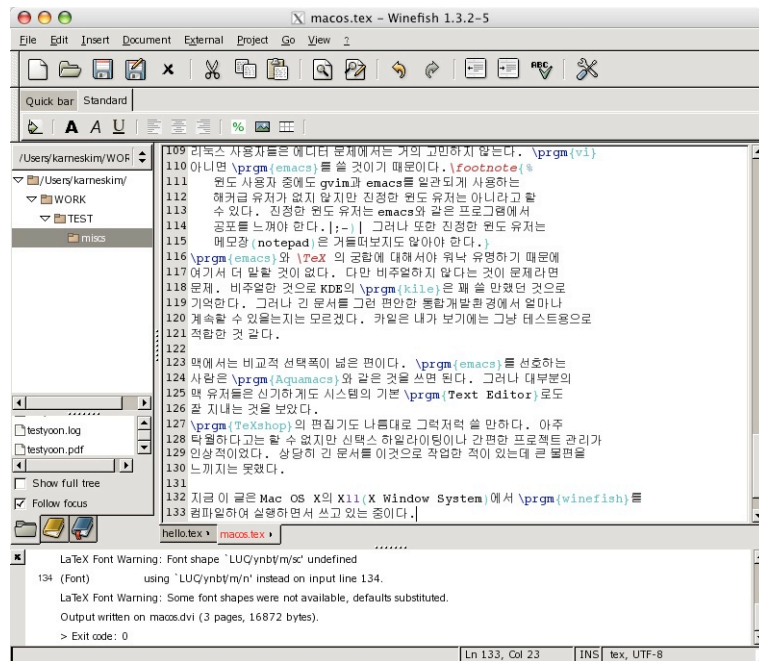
macos.tex - Winefish 1.3.2-5

File Edit Insert Document External Project Go View ?

Quick bar Standard

A A U %

/Users/karneskim/WOR

/Users/karneskim/
WORK
TEST
miscs

testyoon.log
testyoon.pdf

Show full tree
Follow focus

109 리눅스 사용자들은 에디터 문제에서는 거의 고민하지 않는다. \prgm{vi}
110 아니면 \prgm{emacs}를 쓸 것이기 때문이다.\footnote{%
111 윈도 사용자 중에도 gvim과 emacs를 일관되게 사용하는
112 해커급 유저가 없지 않지만 진정한 윈도 유저는 아니라고 할
113 수 있다. 진정한 윈도 유저는 emacs와 같은 프로그램에서
114 공포를 느껴야 한다.|;-)| 그러나 또한 진정한 윈도 유저는
115 메모장(notepad)은 거들떠보지도 않아야 한다.}
116 \prgm{emacs}와 \TeX 의 궁합에 대해서야 워낙 유명하기 때문에
117 여기서 더 말할 것이 없다. 다만 비주얼하지 않다는 것이 문제라면
118 문제. 비주얼한 것으로 KDE의 \prgm{kile}은 꽤 쓸 만했던 것으로
119 기억한다. 그러나 긴 문서를 그런 편안한 통합개발환경에서 얼마나
120 계속할 수 있을는지는 모르겠다. 카일은 내가 보기에는 그냥 테스트용으로
121 적합한 것 같다.
122
123 맥에서는 비교적 선택폭이 넓은 편이다. \prgm{emacs}를 선호하는
124 사람은 \prgm{Aquamacs}와 같은 것을 쓰면 된다. 그러나 대부분의
125 맥 유저들은 신기하게도 시스템의 기본 \prgm{Text Editor}로도
126 잘 지내는 것을 보았다.
127 \prgm{TeXshop}의 편집기도 나름대로 그럭저럭 쓸 만하다. 아주
128 탁월하다고는 할 수 없지만 신택스 하일라이팅이나 간편한 프로젝트 관리가
129 인상적이었다. 상당히 긴 문서를 이것으로 작업한 적이 있는데 큰 불편을
130 느끼지는 못했다.
131
132 지금 이 글은 Mac OS X의 X11(X Window System)에서 \prgm{winefish}를
133 컴파일하여 실행하면서 쓰고 있는 중이다.

hello.tex macos.tex

LaTeX Font Warning: Font shape `LUC/ynbt/m/sc' undefined
134 (Font) using `LUC/ynbt/m/n' instead on input line 134.
LaTeX Font Warning: Some font shapes were not available, defaults substituted.
Output written on macos.dvi (3 pages, 16872 bytes).
> Exit code: 0

Ln 133, Col 23 INS tex, UTF-8